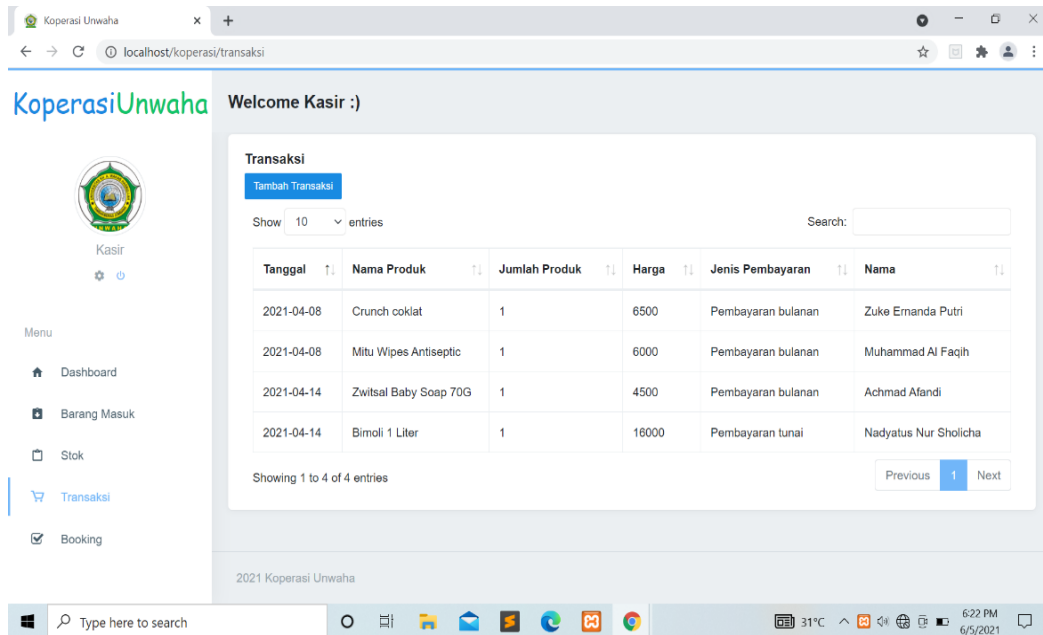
Koperasi Unwaha ×
localhost/koperasi/transaksi

KoperasiUnwaha

Welcome Kasir :)

Kasir

Menu

Dashboard

Barang Masuk

Stok

Transaksi

Booking

Transaksi

Tambah Transaksi

Show 10 entries

Search:

| Tanggal | Nama Produk | Jumlah Produk | Harga | Jenis Pembayaran | Nama |
|---|---|---|---|---|---|
| 2021-04-08 | Crunch coklat | 1 | 6500 | Pembayaran bulanan | Zuke Ernanda Putri |
| 2021-04-08 | Mitu Wipes Antiseptic | 1 | 6000 | Pembayaran bulanan | Muhammad Al Faqih |
| 2021-04-14 | Zwitsal Baby Soap 70G | 1 | 4500 | Pembayaran bulanan | Achmad Afandi |
| 2021-04-14 | Bimoli 1 Liter | 1 | 16000 | Pembayaran tunai | Nadyatus Nur Sholicha |

Showing 1 to 4 of 4 entries

Previous 1 Next

2021 Koperasi Unwaha

Type here to search

31°C

6:22 PM
6/5/2021